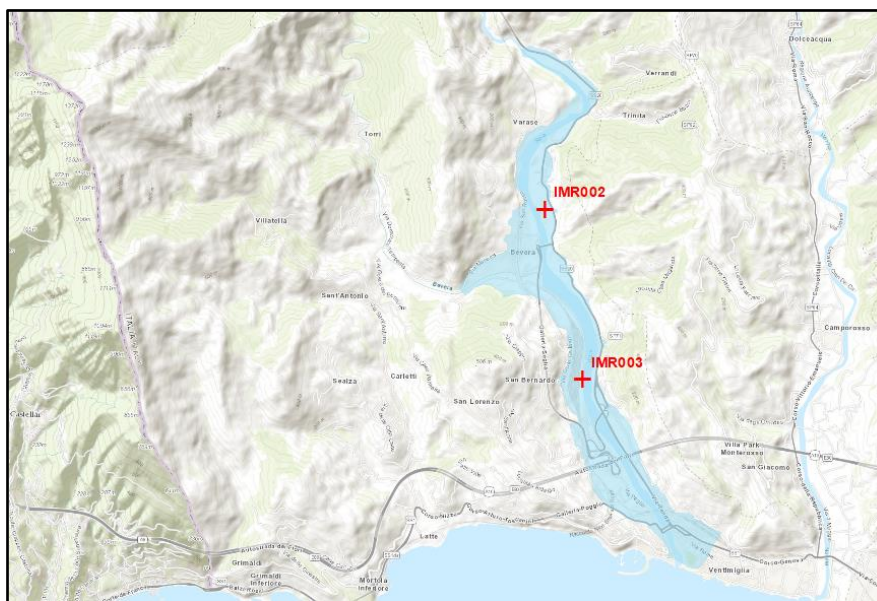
Dolceacqua
Verrandi
Trinita
Varase
Torri
IMR002
Villatella
Bevera
Sant'Antonio
Camporosso
IMR003
Carletti
San Bernardo
Seazza
San Lorenzo
Villa Park
Monterosso
San Giacomo
Latte
Grimaldi
Grimaldi
Inferiore
Mortola
Inferiore
Ventimiglia
Castellar
ITALIA